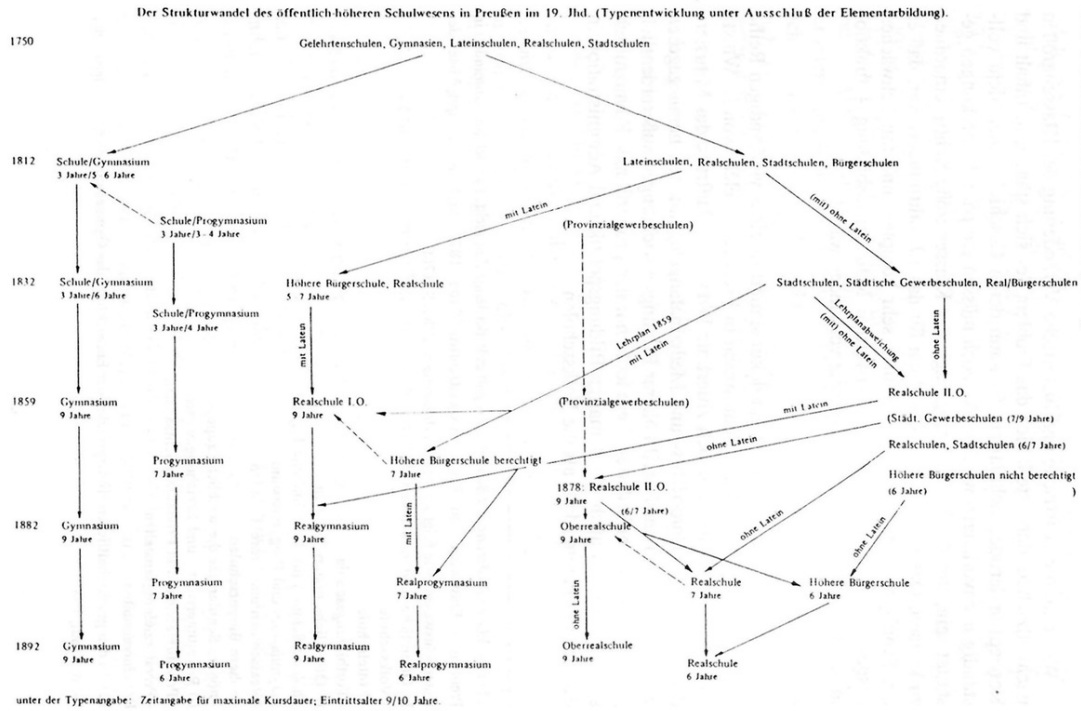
Der Strukturwandel des öffentlich-höheren Schulwesens in Preußen im 19. Jhd. (Typenentwicklung unter Ausschluß der Elementarbildung).

1750

Gelehrtenschulen, Gymnasien, Lateinschulen, Realschulen, Stadtschulen

1812

Schule/Gymnasium
3 Jahre/5 6 Jahre

Schule/Progymnasium
3 Jahre/3 - 4 Jahre

Lateinschulen, Realschulen, Stadtschulen, Bürgerschulen

mit Latein

(mit) ohne Latein

(Provinzialgewerbeschulen)

1832

Schule/Gymnasium
3 Jahre/6 Jahre

Schule/Progymnasium
3 Jahre/4 Jahre

Höhere Bürgerschule, Realschule
5 7 Jahre

Stadtschulen, Städtische Gewerbeschulen, Real/Bürgerschulen

mit Latein

Lehrplan 1859
mit Latein

Lehrplanabweichung
(mit) ohne Latein

ohne Latein

1859

Gymnasium
9 Jahre

Realschule I.O.
9 Jahre

(Provinzialgewerbeschulen)

Realschule II.O.

mit Latein

(Städt. Gewerbeschulen (7/9 Jahre)

ohne Latein

Realschulen, Stadtschulen (6/7 Jahre)

Progymnasium
7 Jahre

Höhere Bürgerschule berechtigt
7 Jahre

Höhere Bürgerschulen nicht berechtigt
(6 Jahre) )

1878: Realschule II.O.
9 Jahre

(6/7 Jahre)

1882

Gymnasium
9 Jahre

Realgymnasium
9 Jahre

mit Latein

Oberrealschule
9 Jahre

ohne Latein

ohne Latein

Progymnasium
7 Jahre

Realprogymnasium
7 Jahre

ohne Latein

Realschule
7 Jahre

Höhere Bürgerschule
6 Jahre

1892

Gymnasium
9 Jahre

Progymnasium
6 Jahre

Realgymnasium
9 Jahre

Realprogymnasium
6 Jahre

Oberrealschule
9 Jahre

Realschule
6 Jahre

unter der Typenangabe: Zeitangabe für maximale Kursdauer; Eintrittsalter 9/10 Jahre.